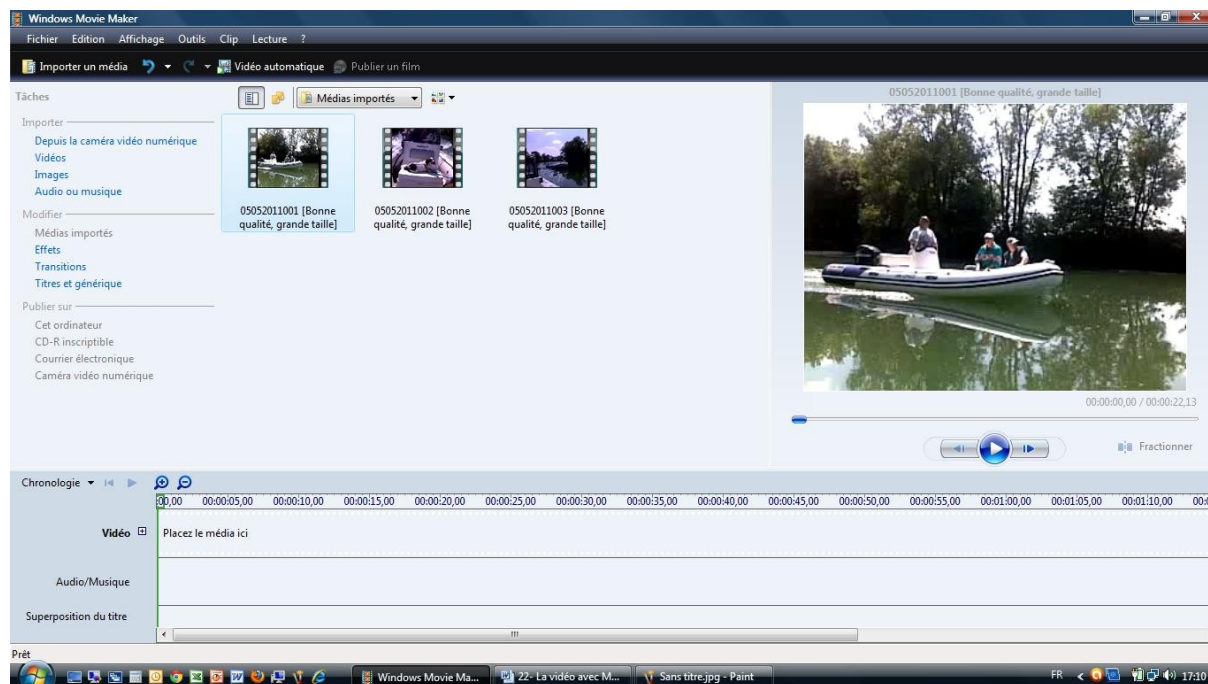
Windows Movie Maker

Fichier Edition Affichage Outils Clip Lecture ?

Importer un média Vidéo automatique Publier un film

Tâches

Médias importés

Importer
Depuis la caméra vidéo numérique
Vidéos
Images
Audio ou musique

Modifier
Médias importés
Effets
Transitions
Titres et générique

Publier sur
Cet ordinateur
CD-R inscriptible
Courrier électronique
Caméra vidéo numérique

05052011001 [Bonne qualité, grande taille]

05052011002 [Bonne qualité, grande taille]

05052011003 [Bonne qualité, grande taille]

05052011001 [Bonne qualité, grande taille]

00:00:00,00 / 00:00:22,13

Fractionner

Chronologie

00,00 00:00:05,00 00:00:10,00 00:00:15,00 00:00:20,00 00:00:25,00 00:00:30,00 00:00:35,00 00:00:40,00 00:00:45,00 00:00:50,00 00:00:55,00 00:01:00,00 00:01:05,00 00:01:10,00 00:0

Vidéo Placez le média ici

Audio/Musique

Superposition du titre

Prêt

Windows Movie Ma... 22- La vidéo avec M... Sans titre.jpg - Paint

FR 17:10